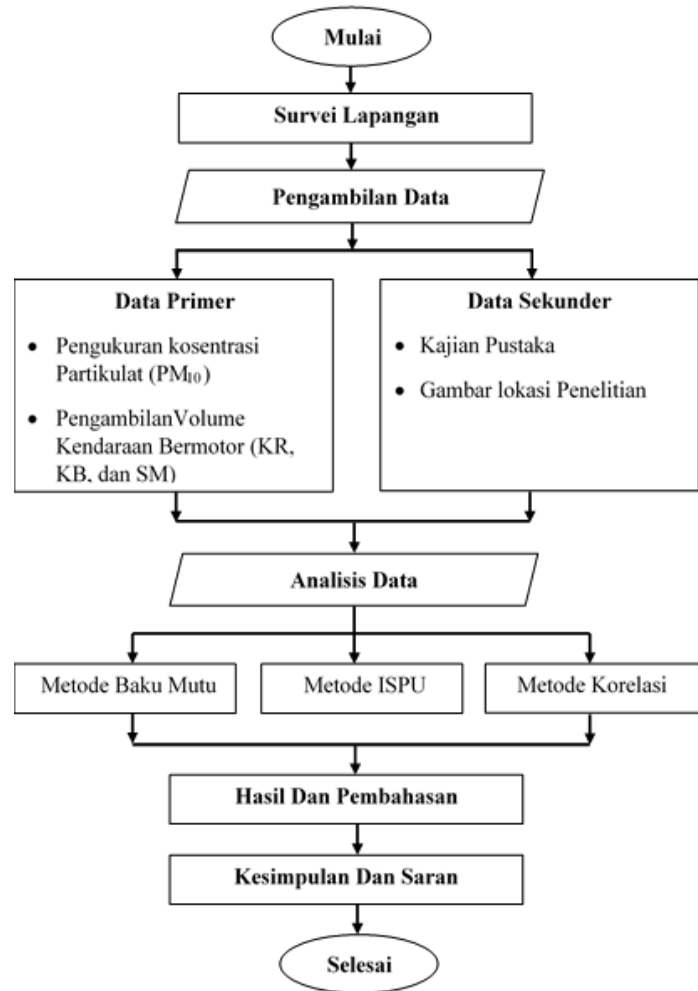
Mulai

Survei Lapangan

Pengambilan Data

Data Primer

- Pengukuran kosentrasi Partikulat ($PM_{10}$)
- PengambilanVolume Kendaraan Bermotor (KR, KB, dan SM)

Data Sekunder

- Kajian Pustaka
- Gambar lokasi Penelitian

Analisis Data

Metode Baku Mutu

Metode ISPU

Metode Korelasi

Hasil Dan Pembahasan

Kesimpulan Dan Saran

Selesai